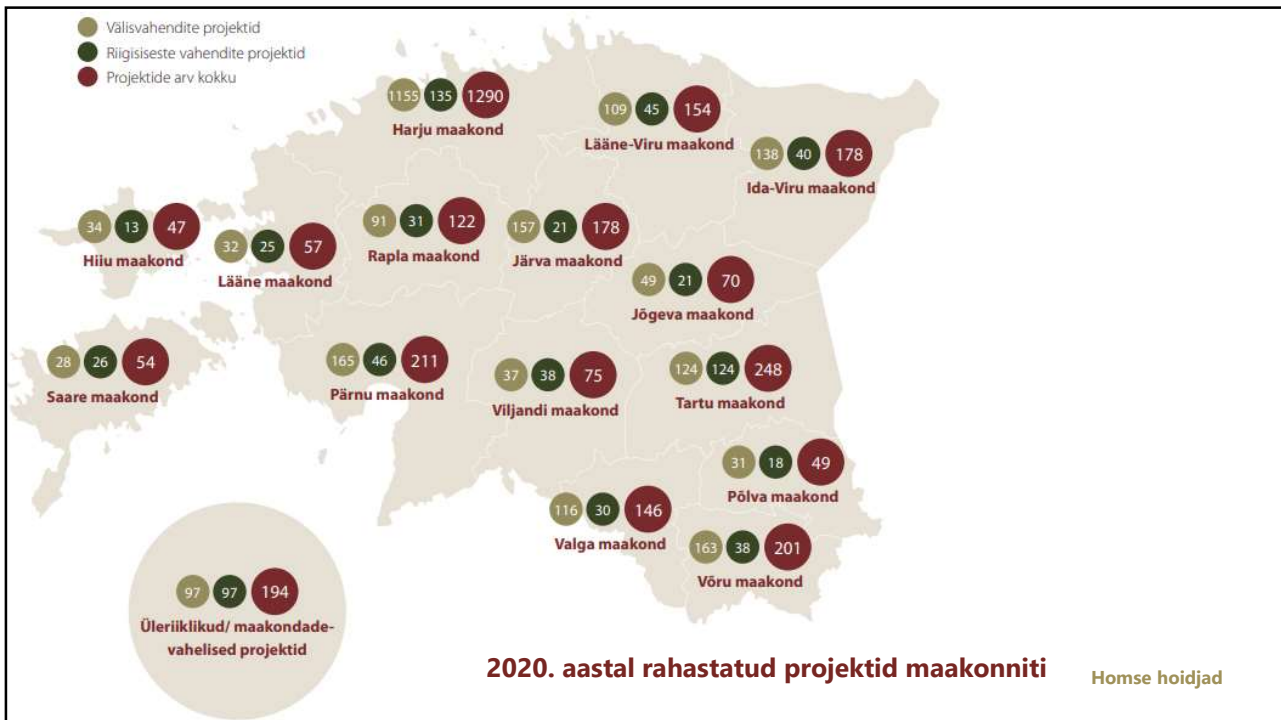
Välisvahendite projektid
Riigisiseste vahendite projektid
Projektide arv kokku

1155 135 1290
Harju maakond

109 45 154
Lääne-Viru maakond

138 40 178
Ida-Viru maakond

34 13 47
Hiiu maakond

32 25 57
Lääne maakond

91 31 122
Rapla maakond

157 21 178
Järva maakond

49 21 70
Jõgeva maakond

28 26 54
Saare maakond

165 46 211
Pärnu maakond

37 38 75
Viljandi maakond

124 124 248
Tartu maakond

31 18 49
Põlva maakond

116 30 146
Valga maakond

163 38 201
Võru maakond

97 97 194
Üleriiklikud/ maakondadevahelised projektid

2020. aastal rahastatud projektid maakonniti

Homse hoidjad